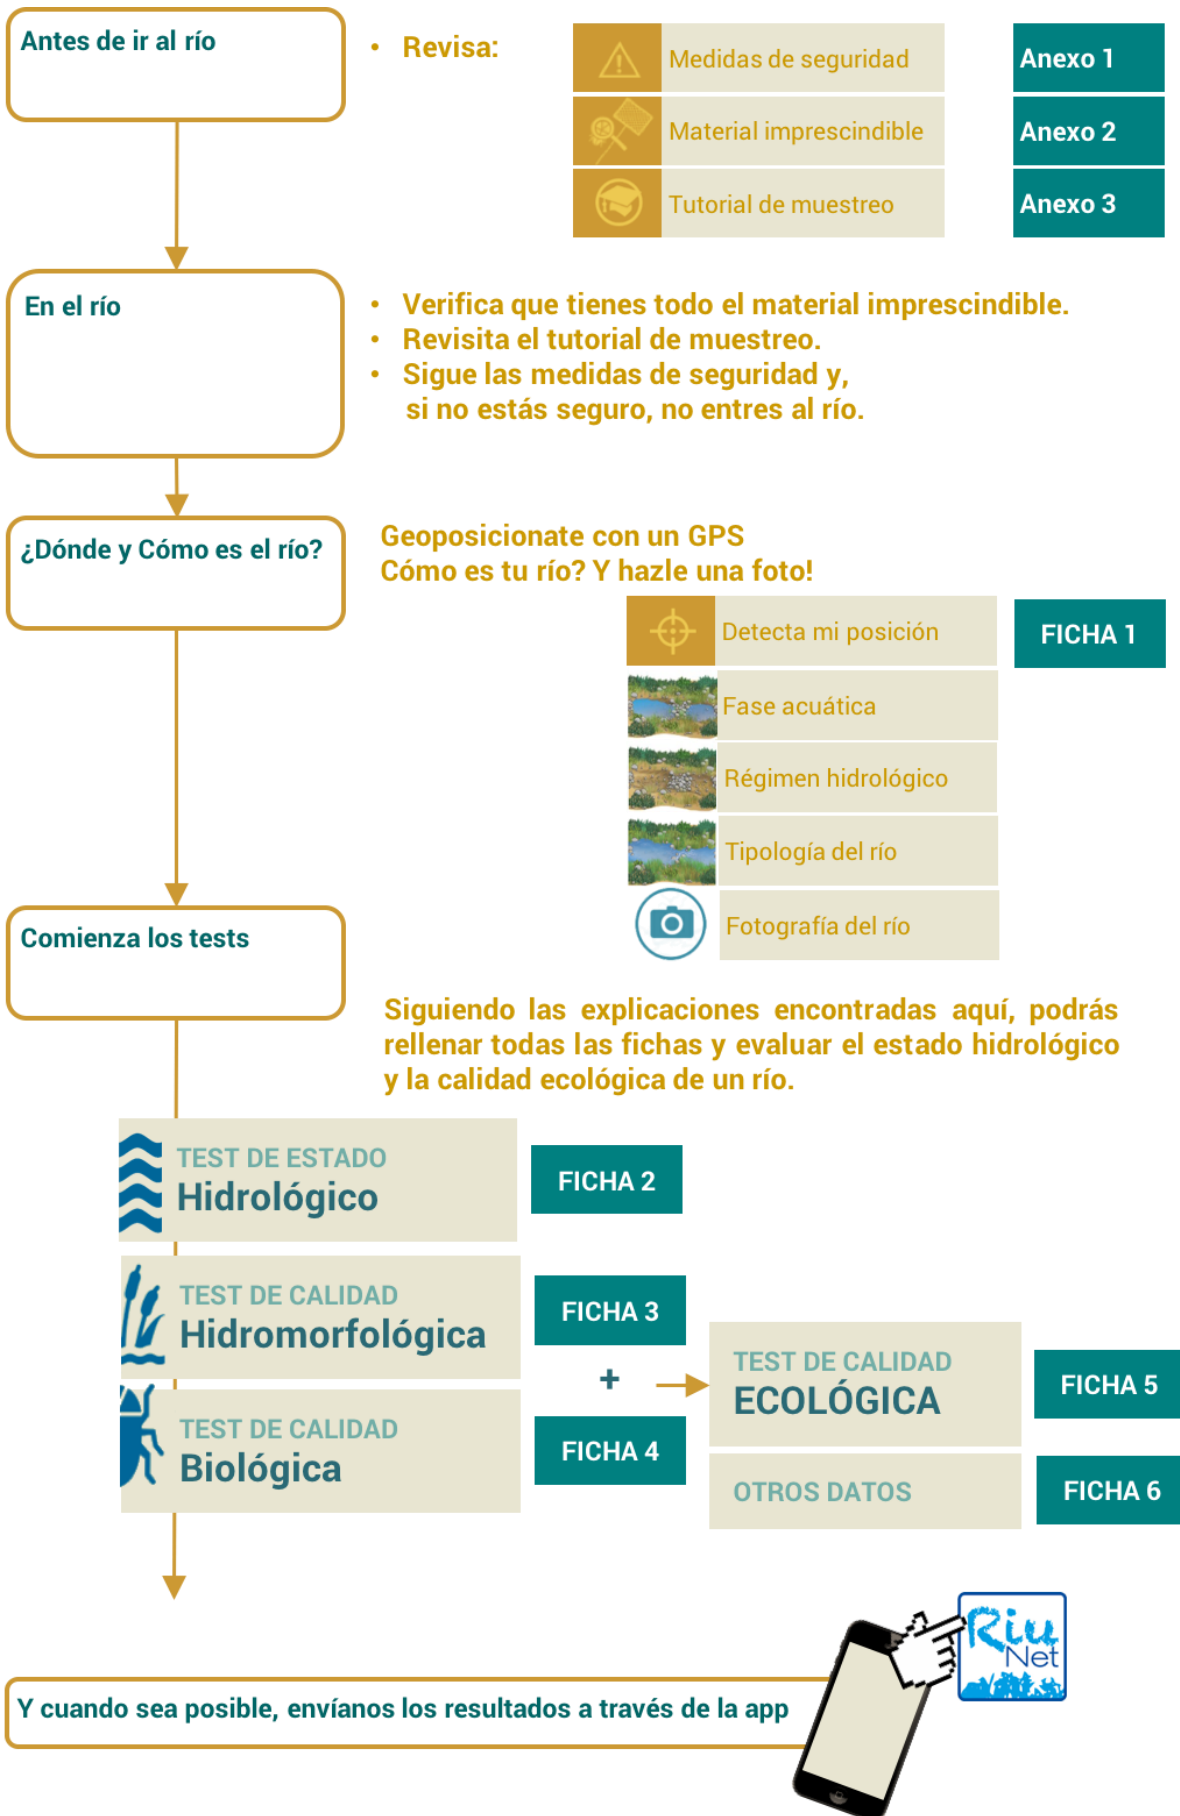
Antes de ir al río

• Revisa:

| Medidas de seguridad | Anexo 1 |
|---|---|
| Material imprescindible | Anexo 2 |
| Tutorial de muestreo | Anexo 3 |

En el río

• Verifica que tienes todo el material imprescindible.
• Revisita el tutorial de muestreo.
• Sigue las medidas de seguridad y, si no estás seguro, no entres al río.

¿Dónde y Cómo es el río?

Geoposicionate con un GPS
Cómo es tu río? Y hazle una foto!

Detecta mi posición — FICHA 1
Fase acuática
Régimen hidrológico
Tipología del río
Fotografía del río

Comienza los tests

Siguiendo las explicaciones encontradas aquí, podrás rellenar todas las fichas y evaluar el estado hidrológico y la calidad ecológica de un río.

TEST DE ESTADO Hidrológico — FICHA 2

TEST DE CALIDAD Hidromorfológica — FICHA 3

+

TEST DE CALIDAD Biológica — FICHA 4

TEST DE CALIDAD ECOLÓGICA — FICHA 5

OTROS DATOS — FICHA 6

Y cuando sea posible, envíanos los resultados a través de la app

Riu Net